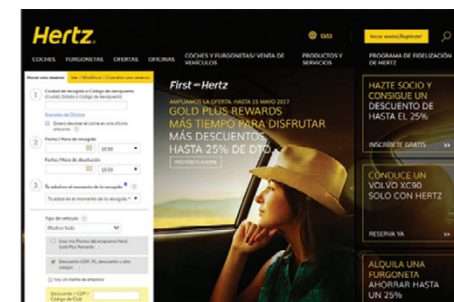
Hertz.

Iniciar sesión | Registrar

COCHES FURGONETAS OFERTAS OFICINAS COCHES Y FURGONETAS/ VENTA DE VEHÍCULOS PRODUCTOS Y SERVICIOS PROGRAMA DE FIDELIZACIÓN DE HERTZ

Iniciar una reserva | Ver / Modificar / Cancelar una reserva

1 Ciudad de recogida o Código de aeropuerto

Búsqueda de Oficinas

Quiero devolver el coche en una oficina diferente

2 Fecha / Hora de recogida

10:00

Fecha / Hora de devolución

10:00

3 Tu edad en el momento de la recogida

Tu edad en el momento de la recogida

Tipo de vehículo

Mostrar todo

Usar mis Puntos del programa Hertz Gold Plus Rewards

Descuento (CDP, PC, descuento u otro código)

Soy un miembro de empresa

Descuento / CDP / Código de Club

First Hertz

AMPLIAMOS LA OFERTA HASTA 15 MAYO 2017

GOLD PLUS REWARDS

MÁS TIEMPO PARA DISFRUTAR

MÁS DESCUENTOS

HASTA 25% DE DTO.

INSCRÍBETE AHORA

HAZTE SOCIO Y CONSIGUE UN DESCUENTO DE HASTA EL 25%

INSCRÍBETE GRATIS >>

CONDUCE UN VOLVO XC90 SOLO CON HERTZ

RESERVA YA >>

ALQUILA UNA FURGONETA AHORRAR HASTA UN 25%